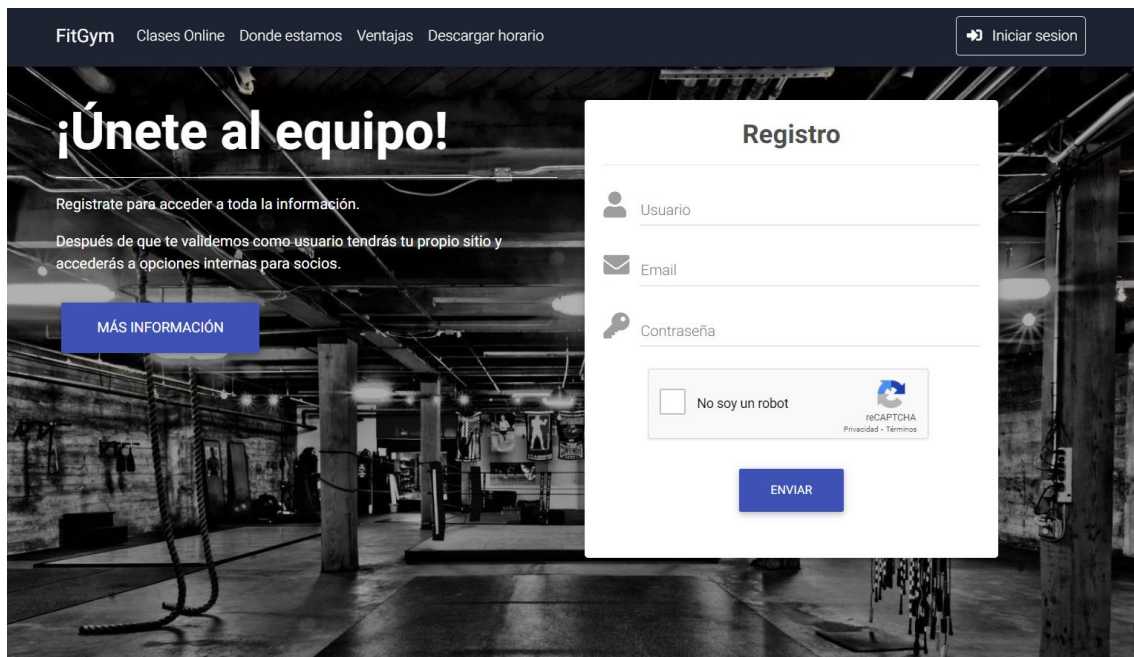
FitGym Clases Online Donde estamos Ventajas Descargar horario

Iniciar sesion

¡Únete al equipo!

Registrate para acceder a toda la información.

Después de que te validemos como usuario tendrás tu propio sitio y accederás a opciones internas para socios.

MÁS INFORMACIÓN

Registro

Usuario

Email

Contraseña

No soy un robot

reCAPTCHA
Privacidad - Términos

ENVIAR